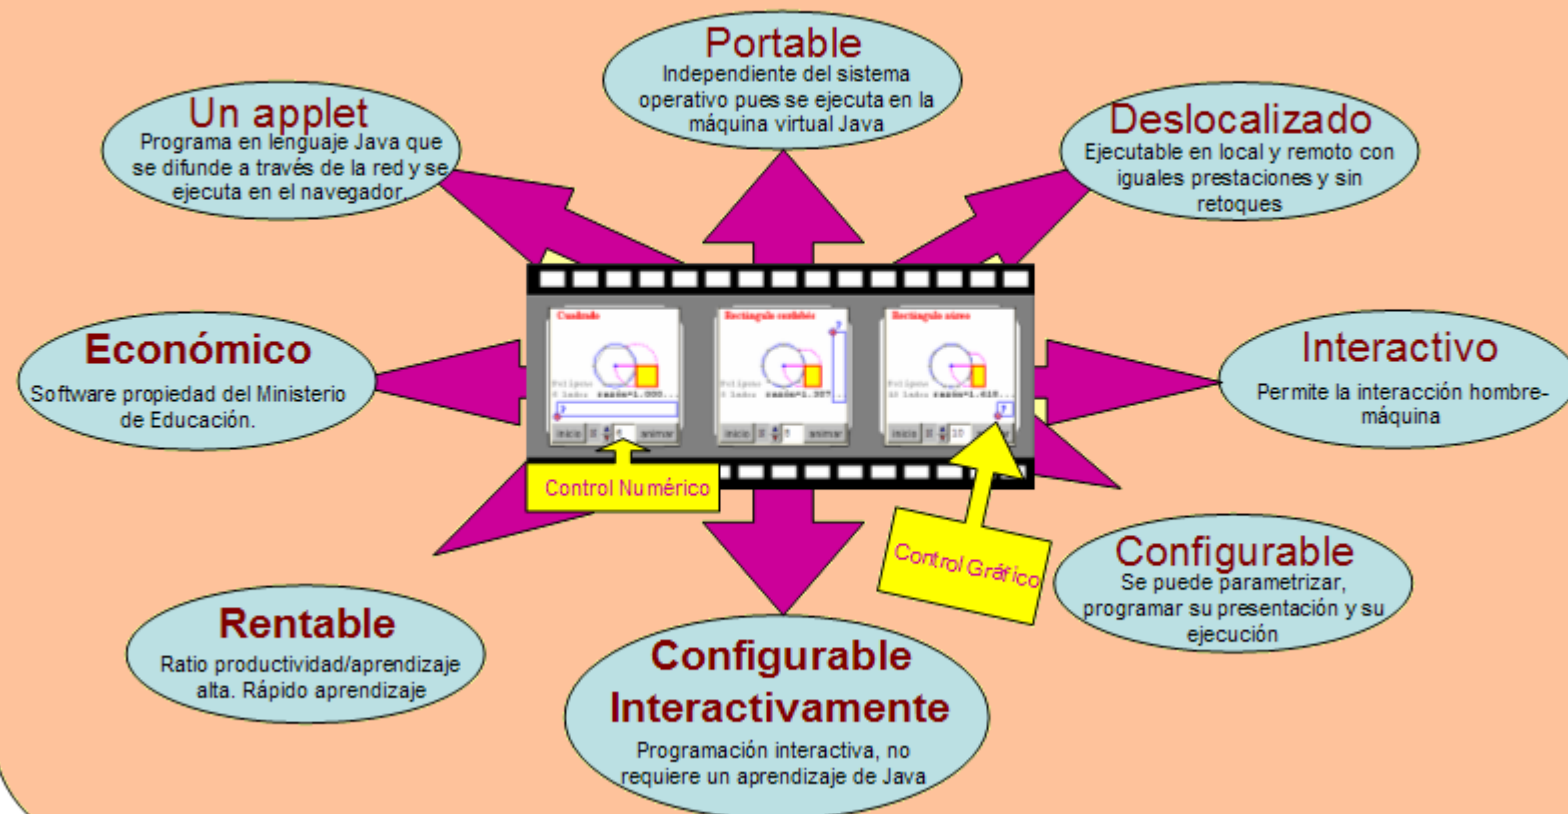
Portable
Independiente del sistema operativo pues se ejecuta en la máquina virtual Java

Un applet
Programa en lenguaje Java que se difunde a través de la red y se ejecuta en el navegador.

Deslocalizado
Ejecutable en local y remoto con iguales prestaciones y sin retoques

Económico
Software propiedad del Ministerio de Educación.

Cuadrado
Polígono
4 lados radio=1.000...
inicio
animar

Rectángulo confinado
Polígono
4 lados radio=1.207
inicio
animar

Rectángulo áureo
Polígono
10 lados radio=1.618...
inicio
animar

Interactivo
Permite la interacción hombre-máquina

Control Numérico

Control Gráfico

Configurable
Se puede parametrizar, programar su presentación y su ejecución

Rentable
Ratio productividad/aprendizaje alta. Rápido aprendizaje

Configurable Interactivamente
Programación interactiva, no requiere un aprendizaje de Java